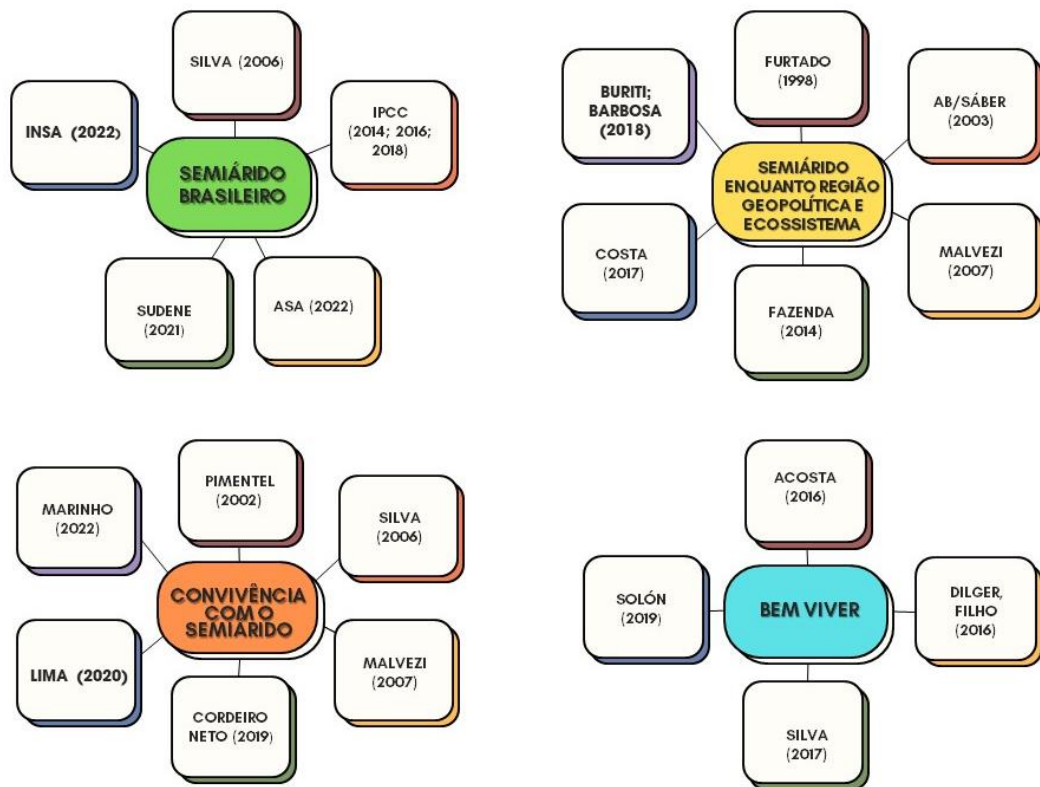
SILVA (2006)

INSA (2022)

IPCC (2014; 2016; 2018)

SEMIÁRIDO BRASILEIRO

SUDENE (2021)

ASA (2022)

FURTADO (1998)

BURITI; BARBOSA (2018)

AB/SÁBER (2003)

SEMIÁRIDO ENQUANTO REGIÃO GEOPOLÍTICA E ECOSSISTEMA

COSTA (2017)

MALVEZI (2007)

FAZENDA (2014)

PIMENTEL (2002)

MARINHO (2022)

SILVA (2006)

CONVIVÊNCIA COM O SEMIÁRIDO

LIMA (2020)

MALVEZI (2007)

CORDEIRO NETO (2019)

ACOSTA (2016)

SOLÓN (2019)

BEM VIVER

DILGER, FILHO (2016)

SILVA (2017)